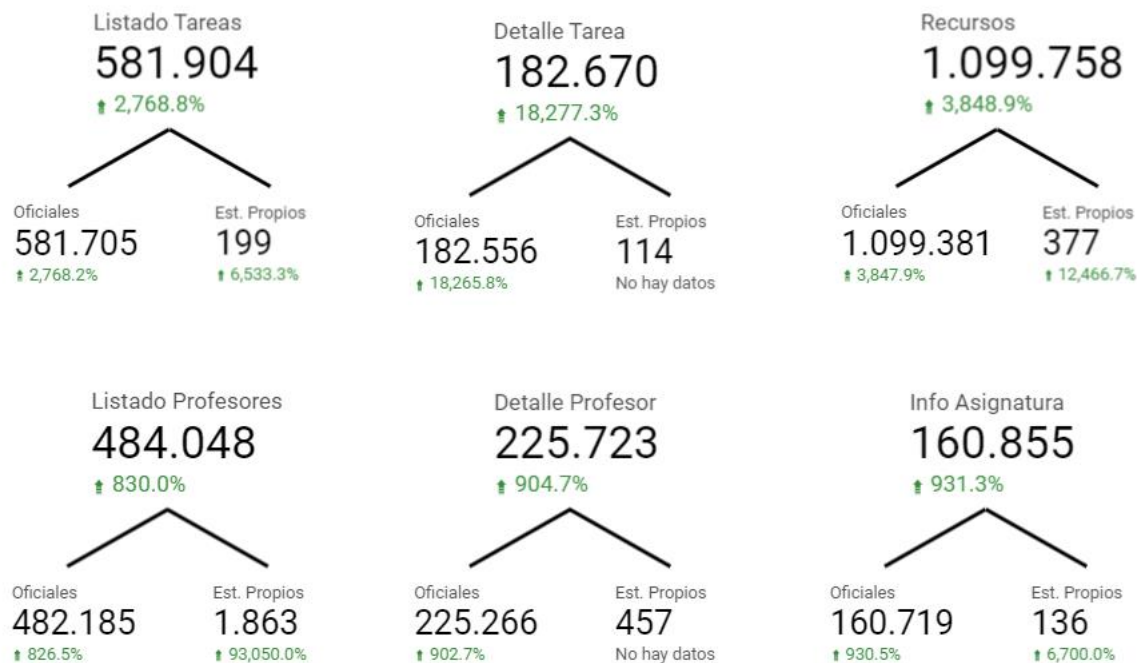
Listado Tareas
581.904
↑ 2,768.8%

Oficiales
581.705
↑ 2,768.2%

Est. Propios
199
↑ 6,533.3%

Detalle Tarea
182.670
↑ 18,277.3%

Oficiales
182.556
↑ 18,265.8%

Est. Propios
114
No hay datos

Recursos
1.099.758
↑ 3,848.9%

Oficiales
1.099.381
↑ 3,847.9%

Est. Propios
377
↑ 12,466.7%

Listado Profesores
484.048
↑ 830.0%

Oficiales
482.185
↑ 826.5%

Est. Propios
1.863
↑ 93,050.0%

Detalle Profesor
225.723
↑ 904.7%

Oficiales
225.266
↑ 902.7%

Est. Propios
457
No hay datos

Info Asignatura
160.855
↑ 931.3%

Oficiales
160.719
↑ 930.5%

Est. Propios
136
↑ 6,700.0%